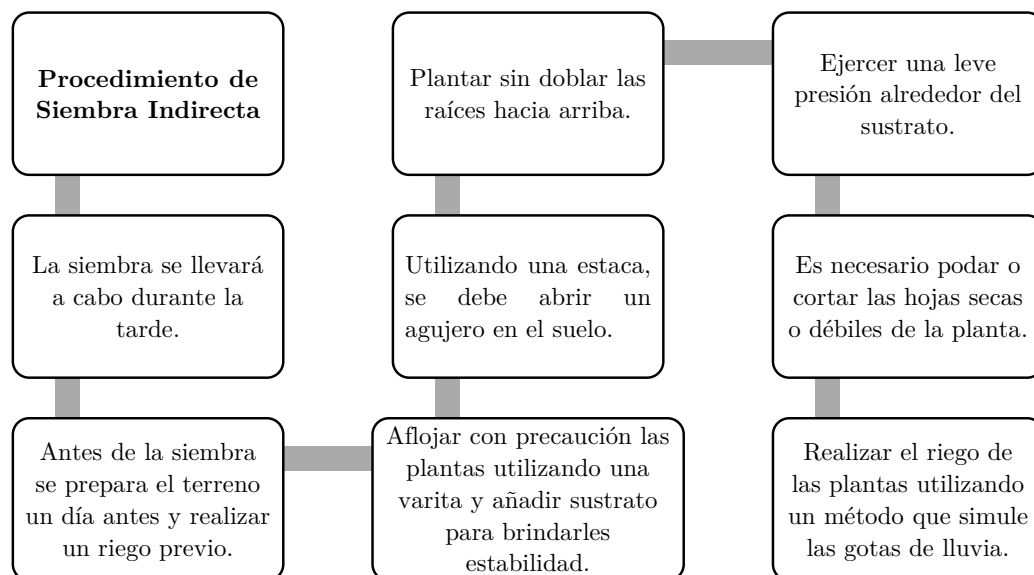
**Procedimiento de Siembra Indirecta**

La siembra se llevará a cabo durante la tarde.

Antes de la siembra se prepara el terreno un día antes y realizar un riego previo.

Aflojar con precaución las plantas utilizando una varita y añadir sustrato para brindarles estabilidad.

Utilizando una estaca, se debe abrir un agujero en el suelo.

Plantar sin doblar las raíces hacia arriba.

Ejercer una leve presión alrededor del sustrato.

Es necesario podar o cortar las hojas secas o débiles de la planta.

Realizar el riego de las plantas utilizando un método que simule las gotas de lluvia.